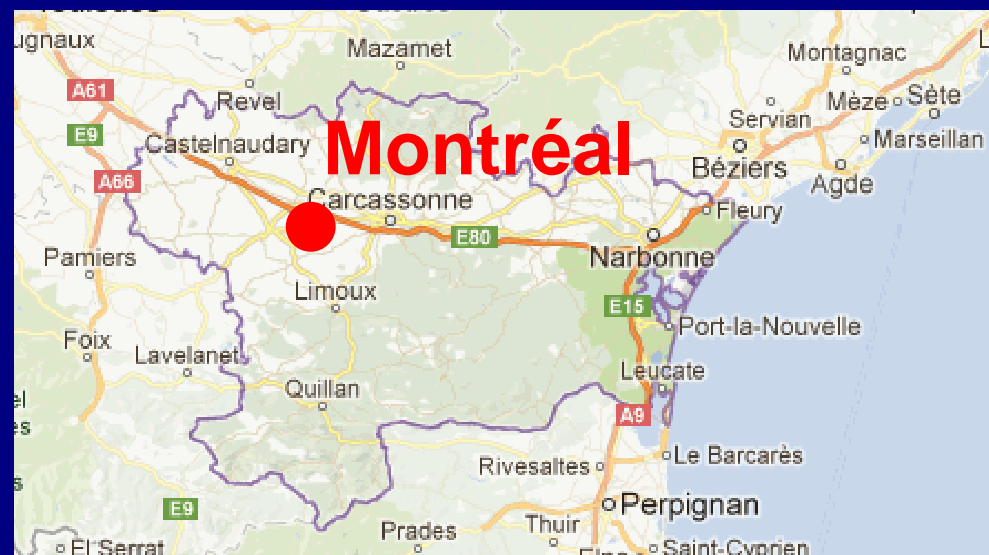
ugnaux
Mazamet
Montagnac
A61
Revel
Servian
Mèze
Sète
E9
Castelnaudary
Montréal
Béziers
Marseillan
A66
Agde
Carcassonne
Fleury
E80
Pamiers
Narbonne
Limoux
E15
Foix
Port-la-Nouvelle
Lavelanet
Leucate
Quillan
el
es
A9
Le Barcarès
Rivesaltes
s
E9
Perpignan
Prades
Thuir
El Serrat
Saint-Cyprien